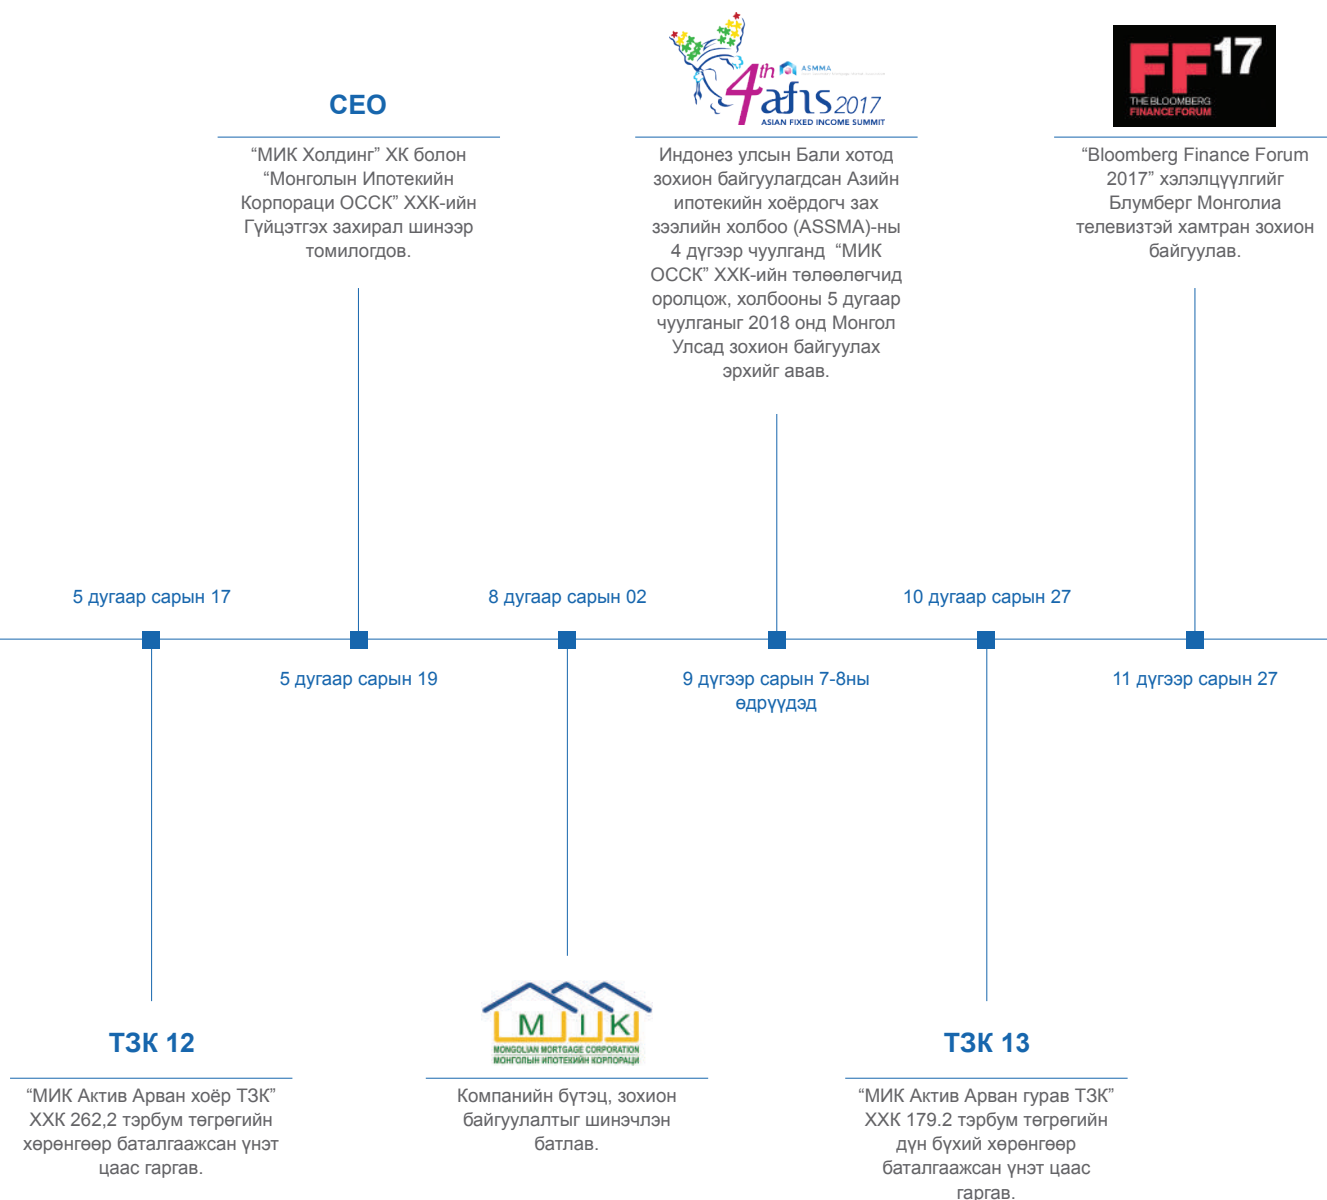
CEO

“МИК Холдинг” ХК болон “Монголын Ипотекийн Корпораци ОССК” ХХК-ийн Гүйцэтгэх захирал шинээр томилогдов.

4th afis 2017
ASSMA
ASIAN FIXED INCOME SUMMIT

Индонез улсын Бали хотод зохион байгуулагдсан Азийн ипотекийн хоёрдогч зах зээлийн холбоо (ASSMA)-ны 4 дүгээр чуулганд “МИК ОССК” ХХК-ийн төлөөлөгчид оролцож, холбооны 5 дугаар чуулганы 2018 онд Монгол Улсад зохион байгуулах эрхийг авав.

FF17
THE BLOOMBERG FINANCE FORUM

“Bloomberg Finance Forum 2017” хэлэлцүүлгийг Блумберг Монголиа телевизтэй хамтран зохион байгуулав.

5 дугаар сарын 17

8 дугаар сарын 02

10 дугаар сарын 27

5 дугаар сарын 19

9 дүгээр сарын 7-8ны өдрүүдэд

11 дүгээр сарын 27

ТЗК 12

“МИК Актив Арван хоёр ТЗК” ХХК 262,2 тэрбум төгрөгийн хөрөнгөөр баталгаажсан үнэт цаас гаргав.

M I K
MONGOLIAN MORTGAGE CORPORATION
МОНГОЛЫН ИПОТЕКИЙН КОРПОРАЦИ

Компанийн бүтэц, зохион байгуулалтыг шинэчлэн батлав.

ТЗК 13

“МИК Актив Арван гурав ТЗК” ХХК 179.2 тэрбум төгрөгийн дүн бүхий хөрөнгөөр баталгаажсан үнэт цаас гаргав.